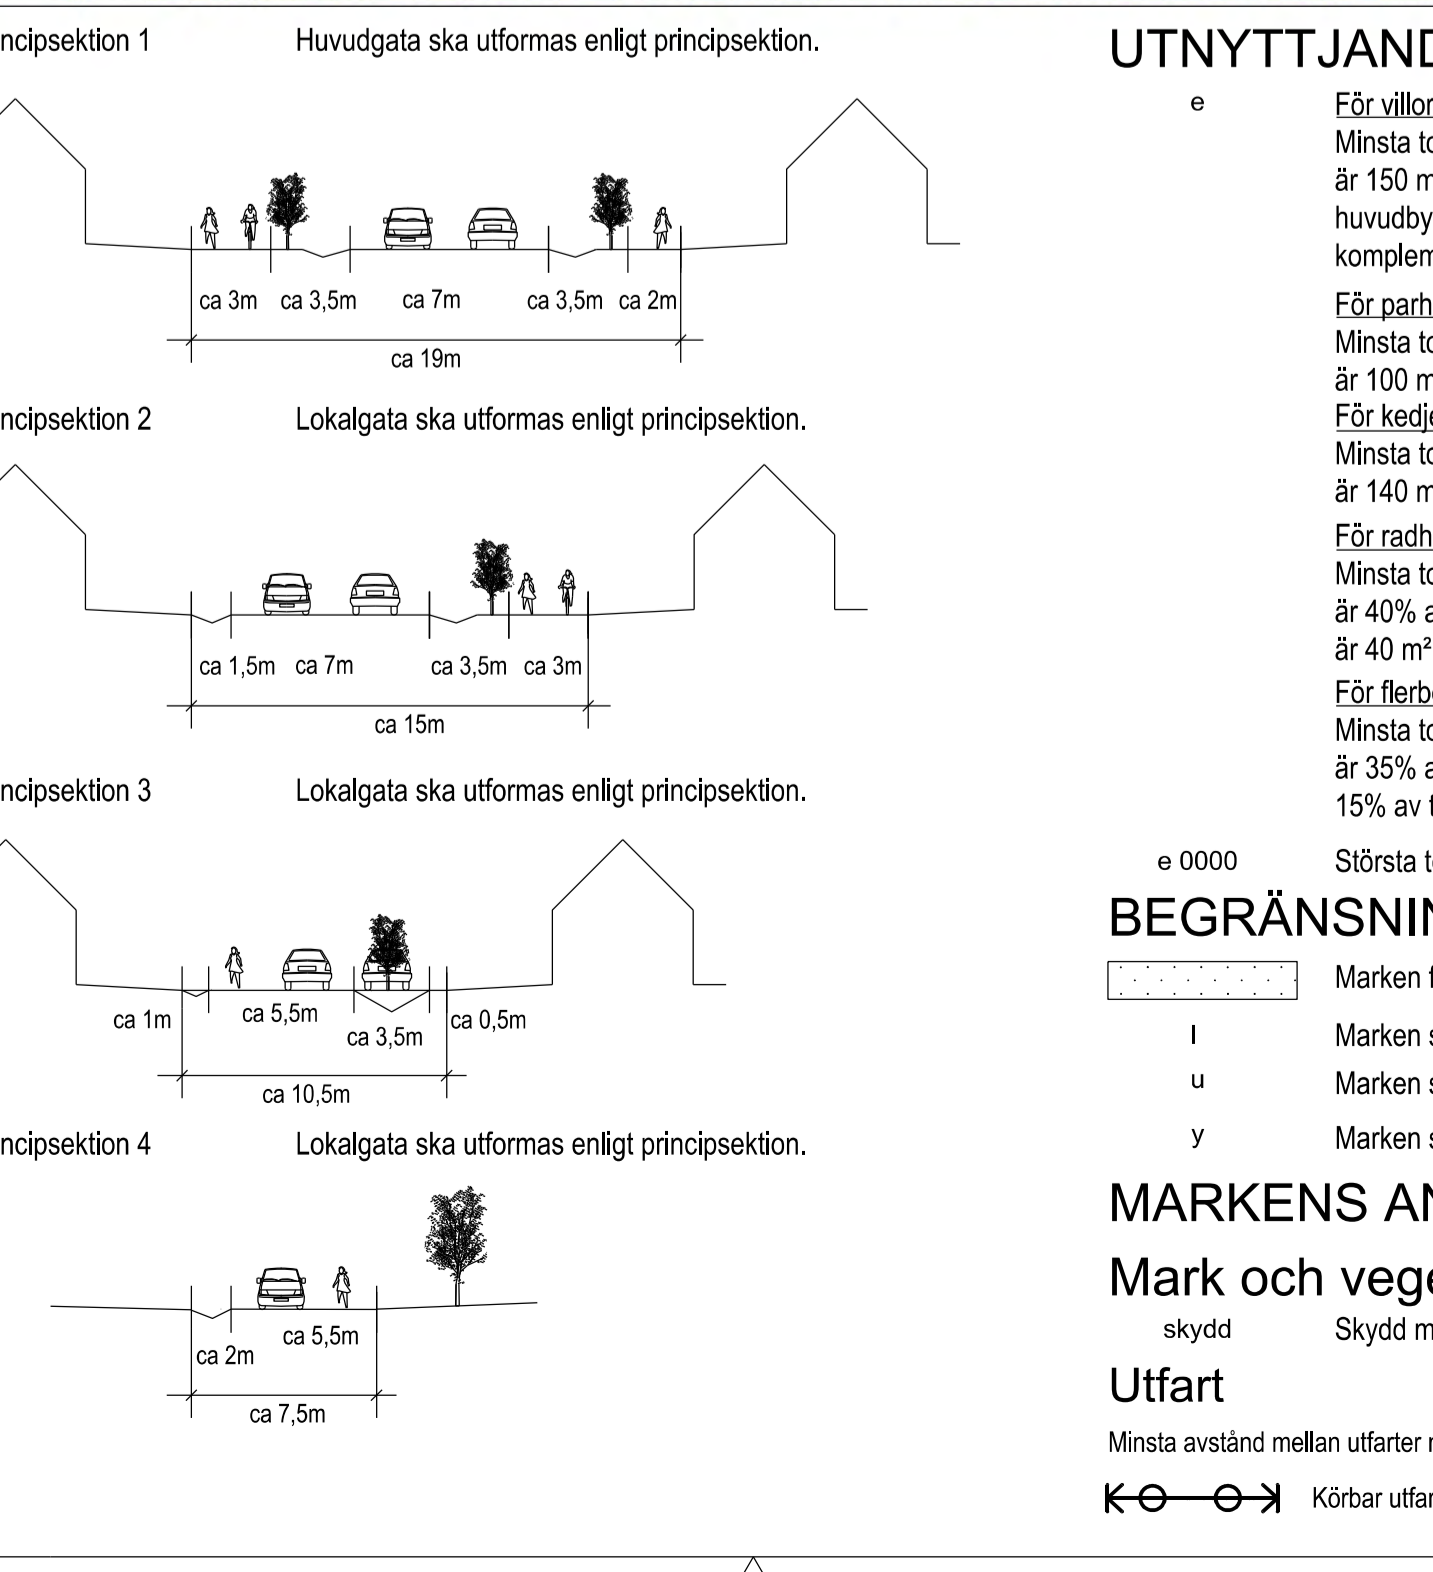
ncipsektion 1 Huvudgata ska utformas enligt principsektion.

ca 3m ca 3,5m ca 7m ca 3,5m ca 2m

ca 19m

ncipsektion 2 Lokalgata ska utformas enligt principsektion.

ca 1,5m ca 7m ca 3,5m ca 3m

ca 15m

ncipsektion 3 Lokalgata ska utformas enligt principsektion.

ca 1m ca 5,5m ca 3,5m ca 0,5m

ca 10,5m

ncipsektion 4 Lokalgata ska utformas enligt principsektion.

ca 2m ca 5,5m

ca 7,5m

UTNYTTJAND

e För villor
Minsta to
är 150 m
huvudby
komplem

För parh
Minsta to
är 100 m
För kedje
Minsta to
är 140 m

För radh
Minsta to
är 40% a
är 40 m²

För flerb
Minsta to
är 35% a
15% av t

e 0000 Största t

BEGRÄNSNIN

Marken f

l Marken s

u Marken s

y Marken s

MARKENS AN

Mark och vege

skydd Skydd m

Utfart

Minsta avstånd mellan utfarter r

Körbar utfar